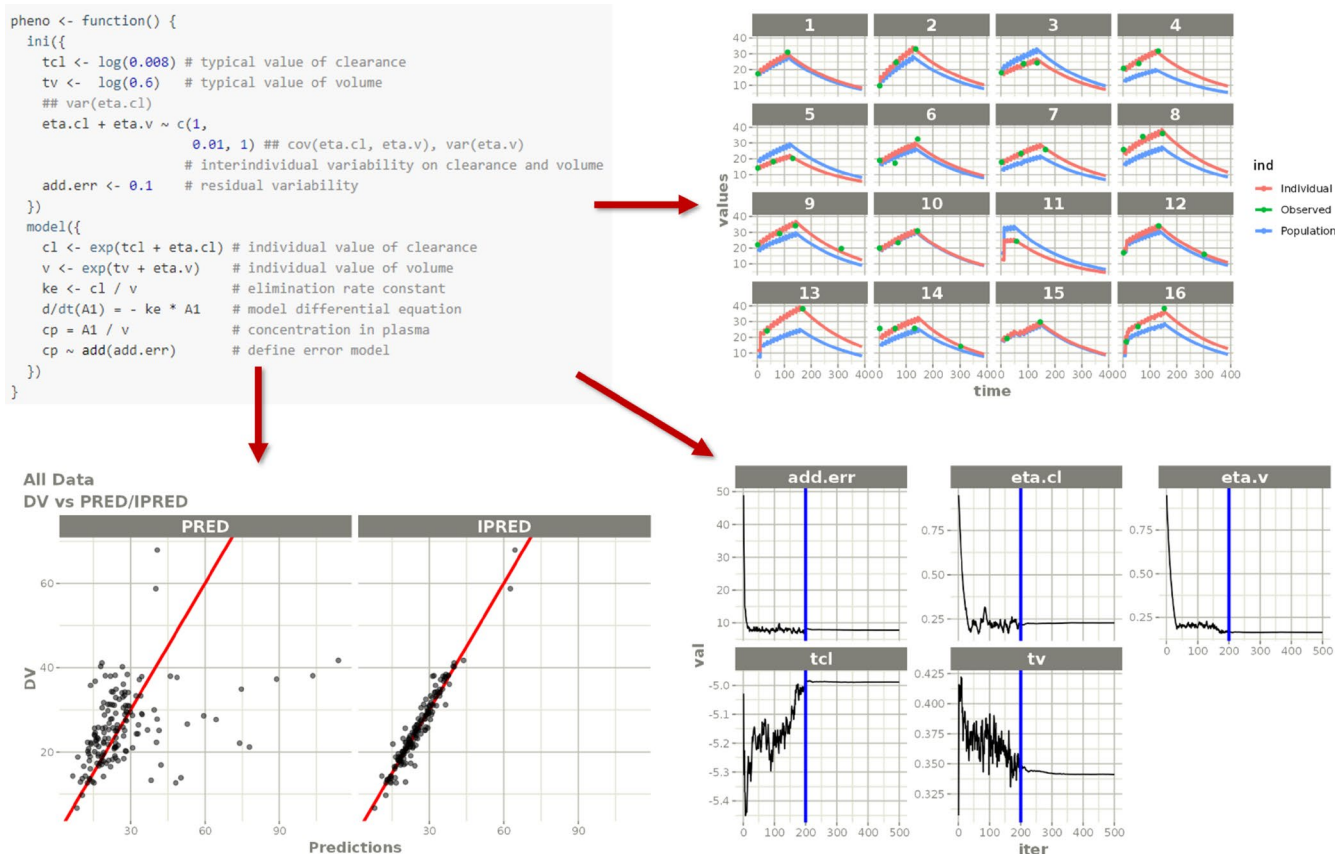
pheno <- function() {
  ini({
    tcl <- log(0.008) # typical value of clearance
    tv <-  log(0.6)   # typical value of volume
    ## var(eta.cl)
    eta.cl + eta.v ~ c(1,
                       0.01, 1) ## cov(eta.cl, eta.v), var(eta.v)
                      # interindividual variability on clearance and volume
    add.err <- 0.1    # residual variability
  })
  model({
    cl <- exp(tcl + eta.cl) # individual value of clearance
    v <- exp(tv + eta.v)    # individual value of volume
    ke <- cl / v            # elimination rate constant
    d/dt(A1) = - ke * A1    # model differential equation
    cp = A1 / v             # concentration in plasma
    cp ~ add(add.err)       # define error model
  })
}

1 2 3 4 5 6 7 8 9 10 11 12 13 14 15 16

values

40 30 20 10

0 100 200 300 400

time

ind
Individual
Observed
Population

All Data
DV vs PRED/IPRED

PRED
IPRED

DV

60
40
20

30 60 90

Predictions

add.err
eta.cl
eta.v
tcl
tv

val

50 40 30 20 10

0.75 0.50 0.25

-5.0 -5.1 -5.2 -5.3 -5.4

0.425 0.400 0.375 0.350 0.325

0 100 200 300 400 500

iter